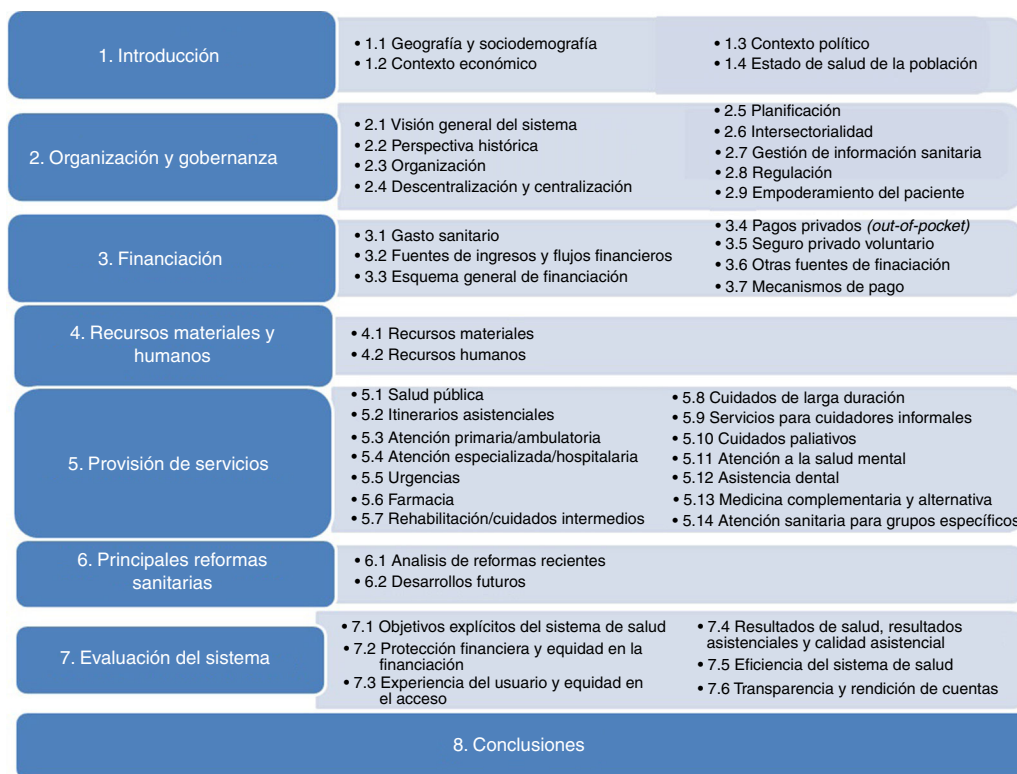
1. Introducción

• 1.1 Geografía y sociodemografía
• 1.2 Contexto económico

• 1.3 Contexto político
• 1.4 Estado de salud de la población

2. Organización y gobernanza

• 2.1 Visión general del sistema
• 2.2 Perspectiva histórica
• 2.3 Organización
• 2.4 Descentralización y centralización

• 2.5 Planificación
• 2.6 Intersectorialidad
• 2.7 Gestión de información sanitaria
• 2.8 Regulación
• 2.9 Empoderamiento del paciente

3. Financiación

• 3.1 Gasto sanitario
• 3.2 Fuentes de ingresos y flujos financieros
• 3.3 Esquema general de financiación

• 3.4 Pagos privados *(out-of-pocket)*
• 3.5 Seguro privado voluntario
• 3.6 Otras fuentes de finaciación
• 3.7 Mecanismos de pago

4. Recursos materiales y humanos

• 4.1 Recursos materiales
• 4.2 Recursos humanos

5. Provisión de servicios

• 5.1 Salud pública
• 5.2 Itinerarios asistenciales
• 5.3 Atención primaria/ambulatoria
• 5.4 Atención especializada/hospitalaria
• 5.5 Urgencias
• 5.6 Farmacia
• 5.7 Rehabilitación/cuidados intermedios

• 5.8 Cuidados de larga duración
• 5.9 Servicios para cuidadores informales
• 5.10 Cuidados paliativos
• 5.11 Atención a la salud mental
• 5.12 Asistencia dental
• 5.13 Medicina complementaria y alternativa
• 5.14 Atención sanitaria para grupos específicos

6. Principales reformas sanitarias

• 6.1 Analisis de reformas recientes
• 6.2 Desarrollos futuros

7. Evaluación del sistema

• 7.1 Objetivos explícitos del sistema de salud
• 7.2 Protección financiera y equidad en la financiación
• 7.3 Experiencia del usuario y equidad en el acceso

• 7.4 Resultados de salud, resultados asistenciales y calidad asistencial
• 7.5 Eficiencia del sistema de salud
• 7.6 Transparencia y rendición de cuentas

8. Conclusiones